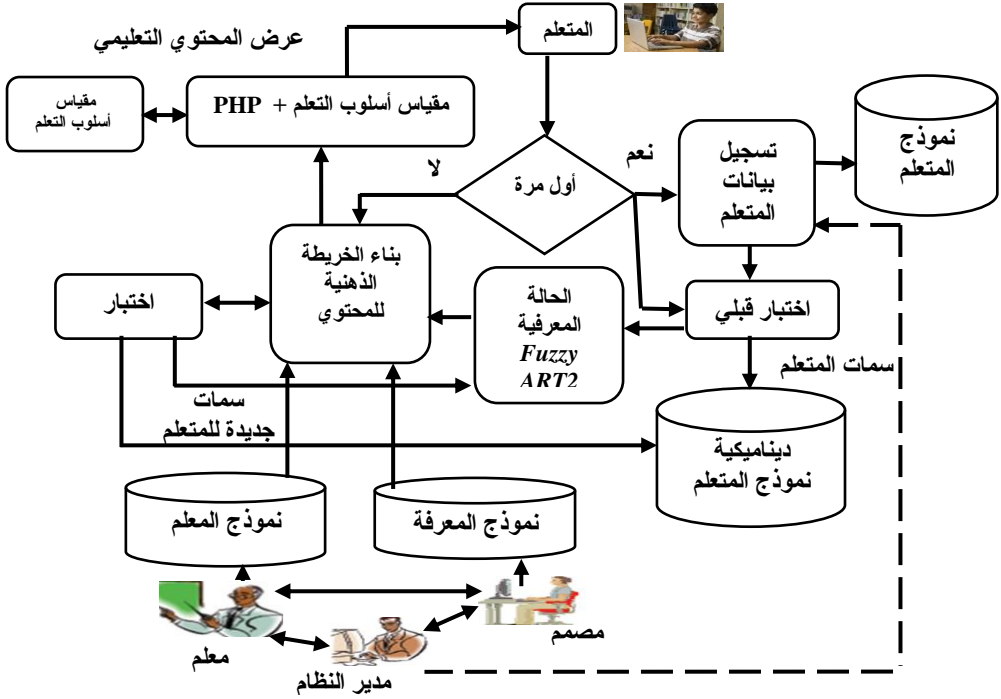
عرض المحتوي التعليمي

المتعلم

مقياس أسلوب التعلم

مقياس أسلوب التعلم + PHP

نموذج المتعلم

تسجيل بيانات المتعلم

لا

أول مرة

نعم

بناء الخريطة الذهنية للمحتوي

اختبار

الحالة المعرفية
*Fuzzy ART2*

اختبار قبلي

سمات المتعلم

سمات جديدة للمتعلم

ديناميكية نموذج المتعلم

نموذج المعلم

نموذج المعرفة

معلم

مدير النظام

مصمم